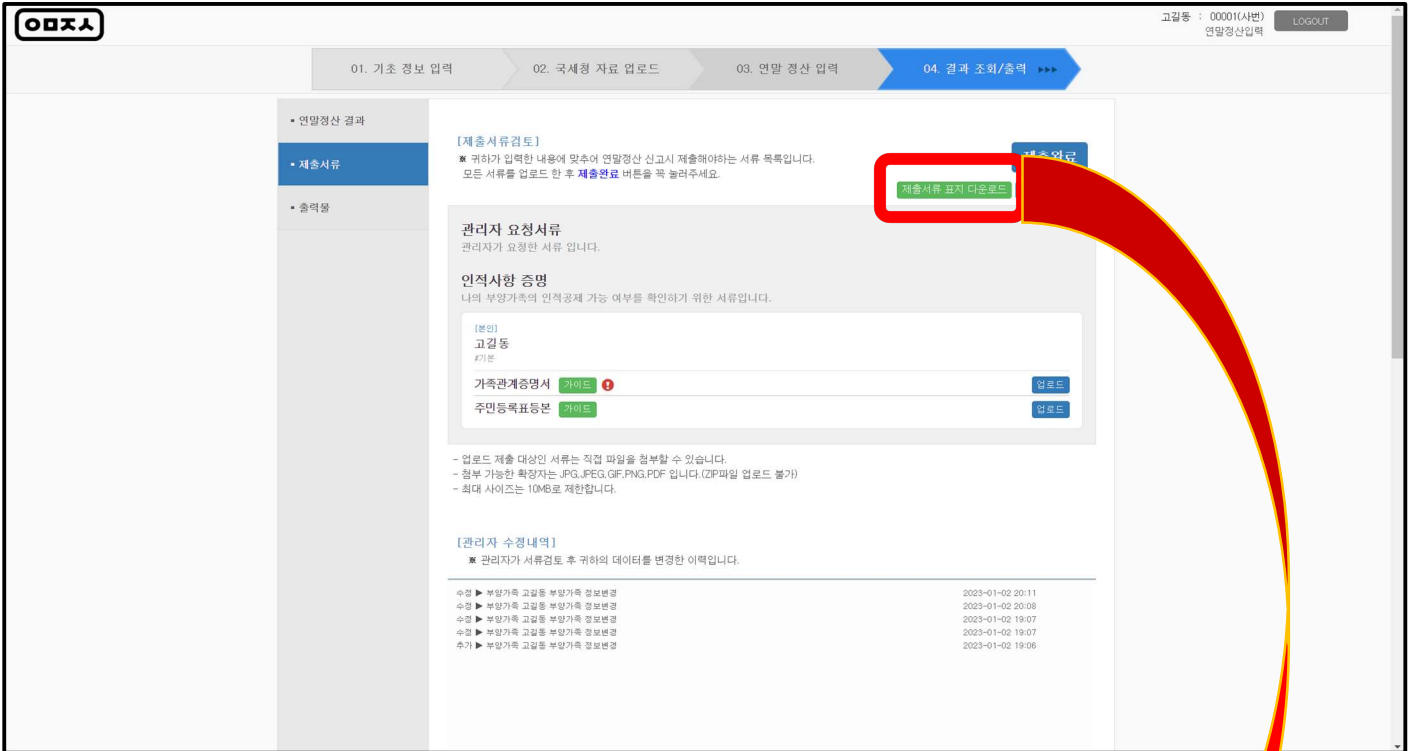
ㅇㅁㅈㅅ

고길동 : 00001(사번)
연말정산입력

LOGOUT

01. 기초 정보 입력

02. 국세청 자료 업로드

03. 연말 정산 입력

04. 결과 조회/출력 ▸▸▸

▪ 연말정산 결과

▪ 제출서류

▪ 출력물

[제출서류검토]

※ 귀하가 입력한 내용에 맞추어 연말정산 신고시 제출해야하는 서류 목록입니다.
모든 서류를 업로드 한 후 제출완료 버튼을 꼭 눌러주세요.

제출완료

제출서류 표지 다운로드

관리자 요청서류

관리자가 요청한 서류 입니다.

인적사항 증명

나의 부양가족의 인적공제 가능 여부를 확인하기 위한 서류입니다.

[본인]
고길동
#기본

가족관계증명서 가이드 업로드

주민등록표등본 가이드 업로드

- 업로드 제출 대상인 서류는 직접 파일을 첨부할 수 있습니다.
- 첨부 가능한 확장자는 JPG,JPEG,GIF,PNG,PDF 입니다.(ZIP파일 업로드 불가)
- 최대 사이즈는 10MB로 제한합니다.

[관리자 수정내역]

※ 관리자가 서류검토 후 귀하의 데이터를 변경한 이력입니다.

| | |
|---|---|
| 수정 ▶ 부양가족 고길동 부양가족 정보변경 | 2023-01-02 20:11 |
| 수정 ▶ 부양가족 고길동 부양가족 정보변경 | 2023-01-02 20:08 |
| 수정 ▶ 부양가족 고길동 부양가족 정보변경 | 2023-01-02 19:07 |
| 수정 ▶ 부양가족 고길동 부양가족 정보변경 | 2023-01-02 19:07 |
| 추가 ▶ 부양가족 고길동 부양가족 정보변경 | 2023-01-02 19:06 |